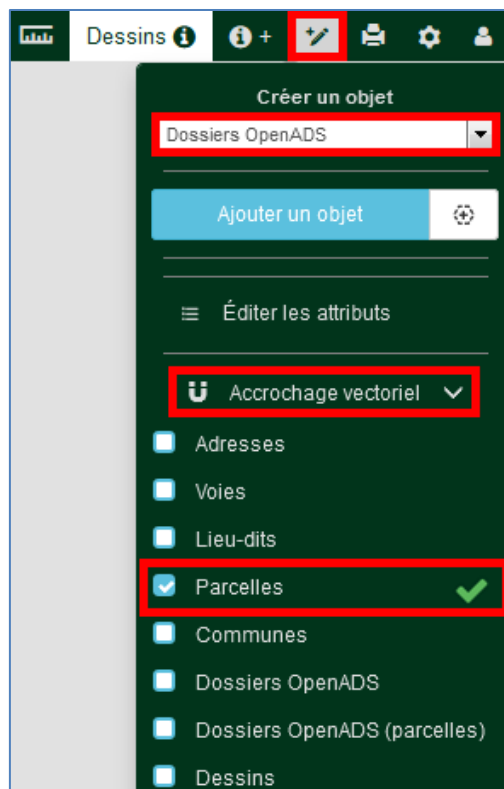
Dessins
+

Créer un objet

Dossiers OpenADS

Ajouter un objet

Éditer les attributs

Accrochage vectoriel

Adresses

Voies

Lieu-dits

Parcelles

Communes

Dossiers OpenADS

Dossiers OpenADS (parcelles)

Dessins